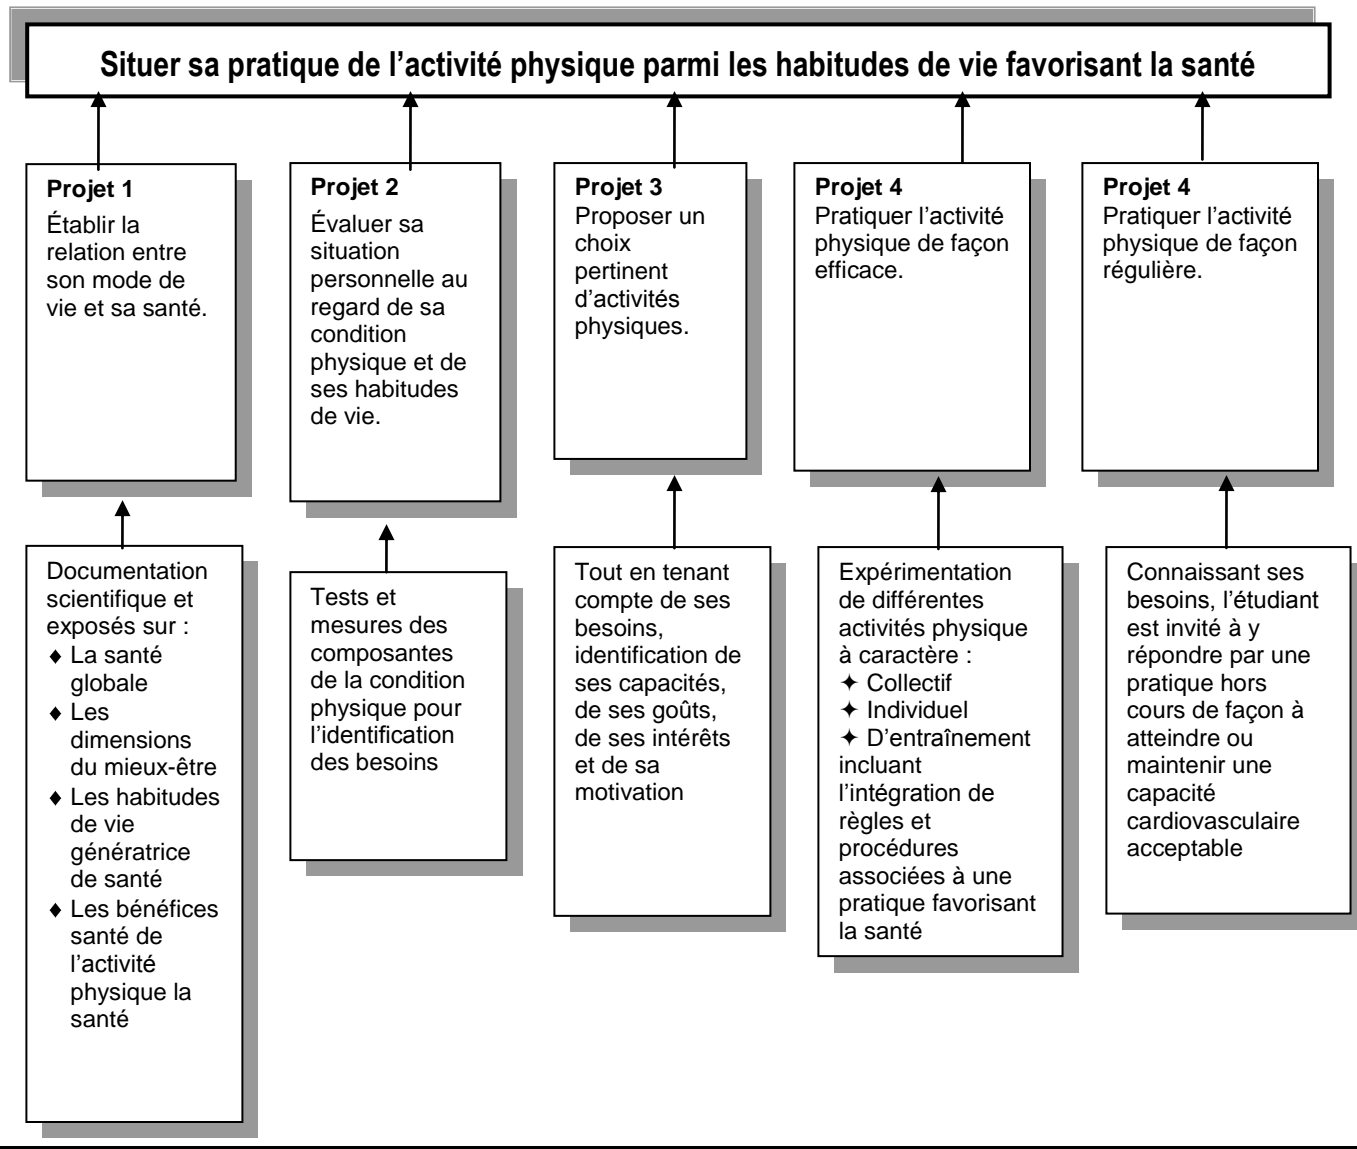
Situer sa pratique de l'activité physique parmi les habitudes de vie favorisant la santé

Projet 1
Établir la relation entre son mode de vie et sa santé.

Documentation scientifique et exposés sur :
♦ La santé globale
♦ Les dimensions du mieux-être
♦ Les habitudes de vie génératrice de santé
♦ Les bénéfices santé de l'activité physique la santé

Projet 2
Évaluer sa situation personnelle au regard de sa condition physique et de ses habitudes de vie.

Tests et mesures des composantes de la condition physique pour l'identification des besoins

Projet 3
Proposer un choix pertinent d'activités physiques.

Tout en tenant compte de ses besoins, identification de ses capacités, de ses goûts, de ses intérêts et de sa motivation

Projet 4
Pratiquer l'activité physique de façon efficace.

Expérimentation de différentes activités physique à caractère :
✦ Collectif
✦ Individuel
✦ D'entraînement
incluant l'intégration de règles et procédures associées à une pratique favorisant la santé

Projet 4
Pratiquer l'activité physique de façon régulière.

Connaissant ses besoins, l'étudiant est invité à y répondre par une pratique hors cours de façon à atteindre ou maintenir une capacité cardiovasculaire acceptable